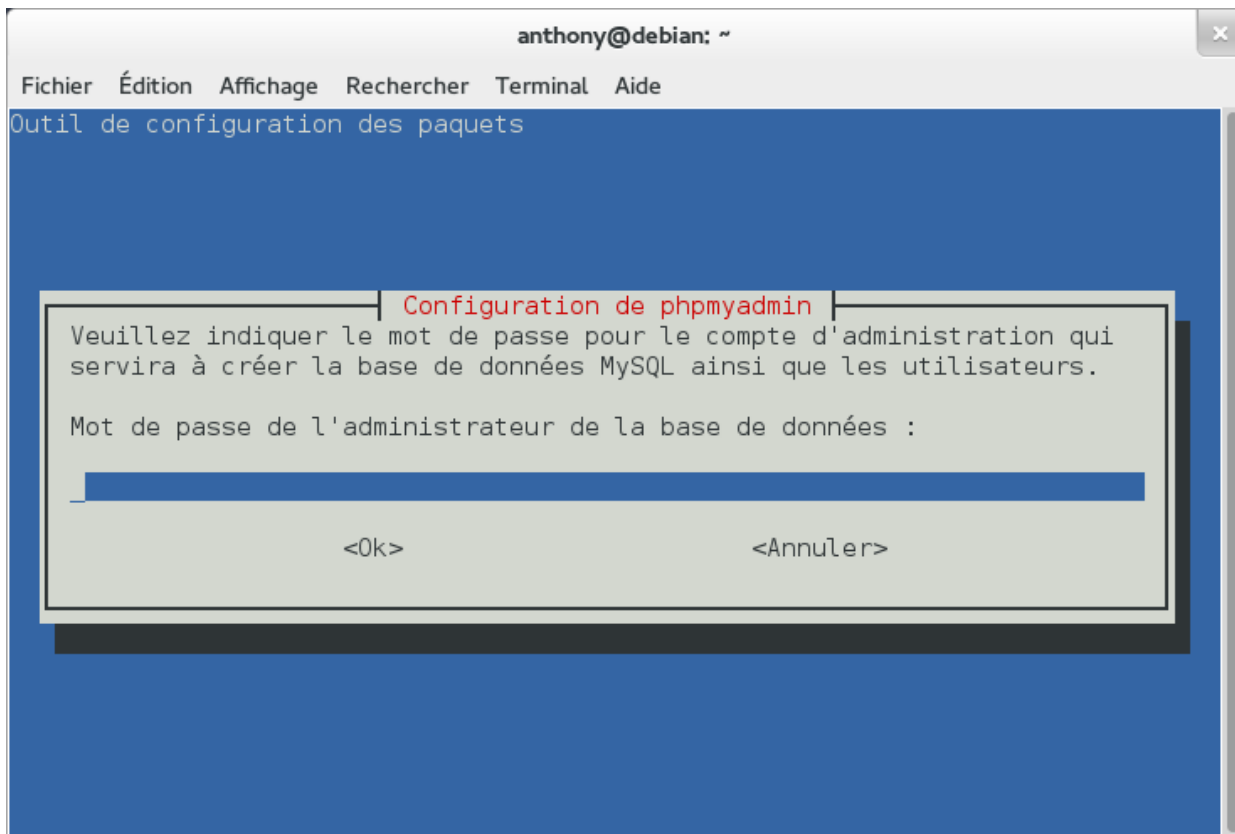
anthony@debian: ~

×

Fichier Édition Affichage Rechercher Terminal Aide

Outil de configuration des paquets

Configuration de phpmyadmin

Veuillez indiquer le mot de passe pour le compte d'administration qui servira à créer la base de données MySQL ainsi que les utilisateurs.

Mot de passe de l'administrateur de la base de données :

<Ok> <Annuler>